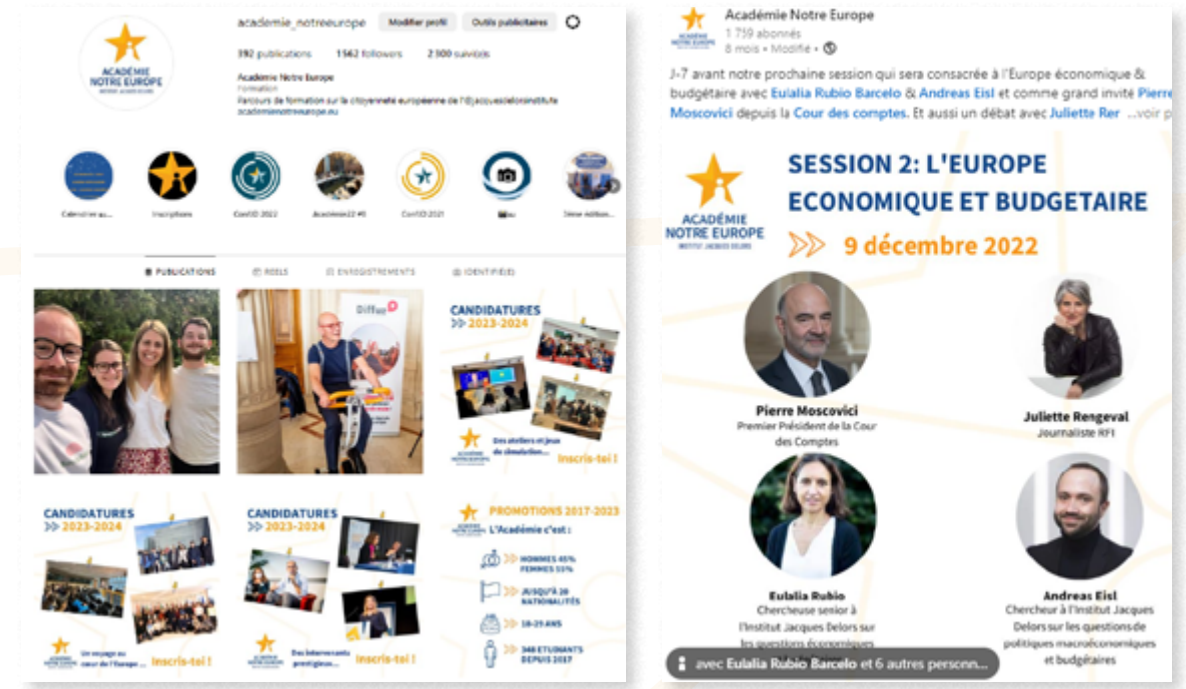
ACADÉMIE NOTRE EUROPE INSTITUT JACQUES DELORS

academie_notreeurope Modifier profil Outils publicitaires

392 publications 1562 followers 2 000 suivi(e)s

Académie Notre Europe
Formation
Parcours de formation sur la citoyenneté européenne de l'@jacquesdelorsinstitute
academienotreeurope.eu

Calendrier au... Inscriptions ConfID 2022 Académie22 #0 ConfID 2021 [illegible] 3ème édition...

PUBLICATIONS REELS ENREGISTREMENTS IDENTIFIÉ(E)S

Diffuz

CANDIDATURES 2023-2024
Des ateliers et jeux de simulation... Inscris-toi !

CANDIDATURES 2023-2024
Un voyage au cœur de l'Europe... Inscris-toi !

CANDIDATURES 2023-2024
Des intervenants prestigieux... Inscris-toi !

PROMOTIONS 2017-2023
L'Académie c'est :
HOMMES 45% FEMMES 55%
JUSQU'À 20 NATIONALITÉS
18-29 ANS
348 ETUDIANTS DEPUIS 2017

Académie Notre Europe
1 759 abonnés
8 mois • Modifié •

J-7 avant notre prochaine session qui sera consacrée à l'Europe économique & budgétaire avec Eulalia Rubio Barcelo & Andreas Eisl et comme grand invité Pierre Moscovici depuis la Cour des comptes. Et aussi un débat avec Juliette Rer ...voir p

ACADÉMIE NOTRE EUROPE INSTITUT JACQUES DELORS

SESSION 2: L'EUROPE ECONOMIQUE ET BUDGETAIRE
9 décembre 2022

Pierre Moscovici
Premier Président de la Cour des Comptes

Juliette Rengeval
Journaliste RFI

Eulalia Rubio
Chercheuse senior à l'Institut Jacques Delors sur les questions économiques

Andreas Eisl
Chercheur à l'Institut Jacques Delors sur les questions de politiques macroéconomiques et budgétaires

avec Eulalia Rubio Barcelo et 6 autres personn...